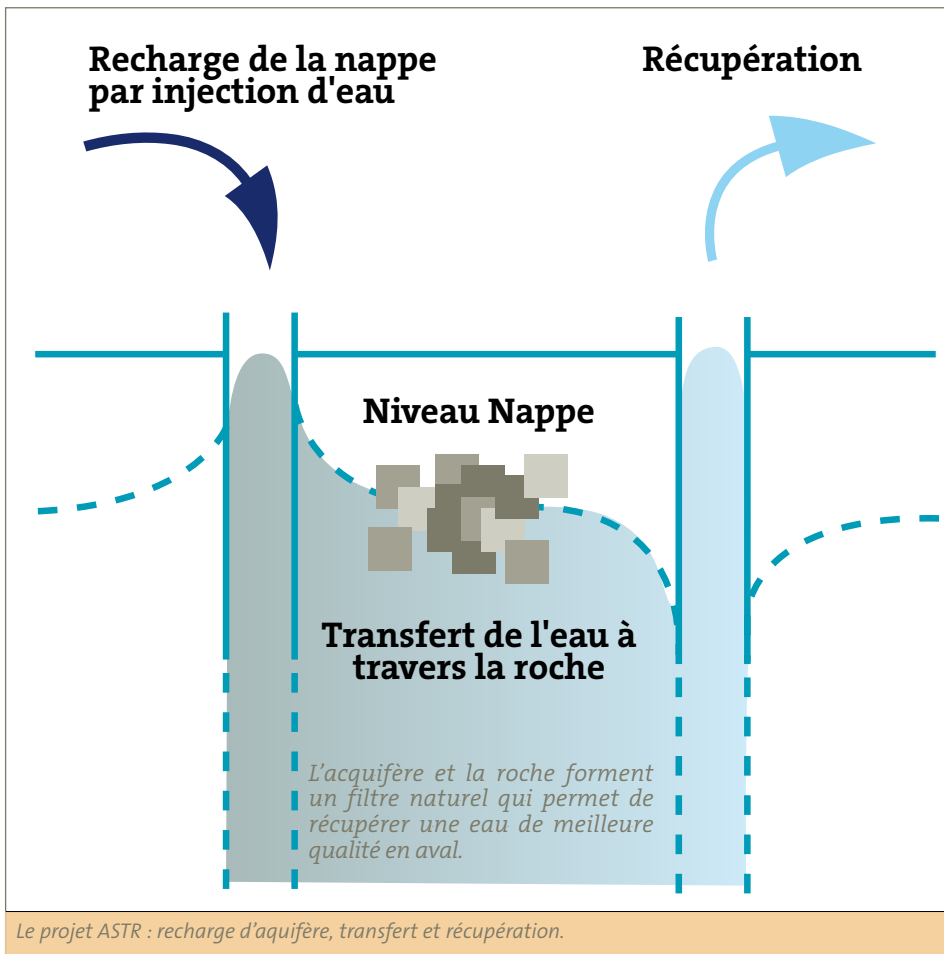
Recharge de la nappe par injection d'eau

Récupération

Niveau Nappe

Transfert de l'eau à travers la roche

L'acquifère et la roche forment un filtre naturel qui permet de récupérer une eau de meilleure qualité en aval.

Le projet ASTR : recharge d'aquifère, transfert et récupération.